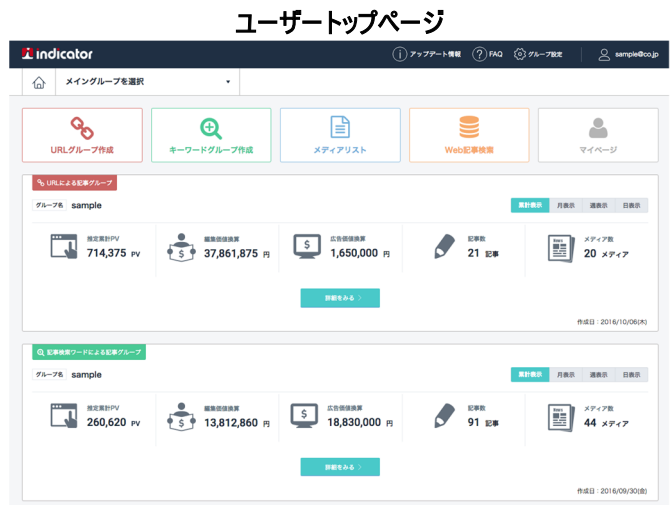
ユーザートップページ

indicator

アップデート情報　FAQ　グループ設定　sample@co.jp

メイングループを選択

URLグループ作成　キーワードグループ作成　メディアリスト　Web記事検索　マイページ

URLによる記事グループ

グループ名　sample

累計表示　月表示　週表示　日表示

推定累計PV 714,375 PV

編集価値換算 37,861,875 円

広告価値換算 1,650,000 円

記事数 21 記事

メディア数 20 メディア

詳細をみる

作成日：2016/10/06(木)

記事検索ワードによる記事グループ

グループ名　sample

累計表示　月表示　週表示　日表示

推定累計PV 260,620 PV

編集価値換算 13,812,860 円

広告価値換算 18,830,000 円

記事数 91 記事

メディア数 44 メディア

詳細をみる

作成日：2016/09/30(金)